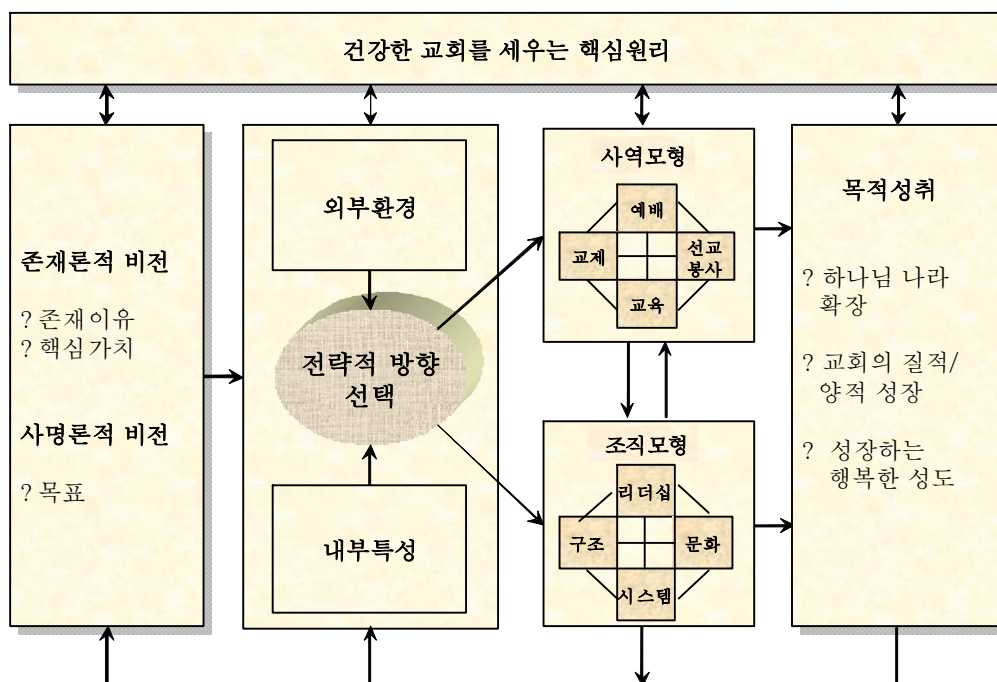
건강한 교회를 세우는 핵심원리

존재론적 비전

? 존재이유
? 핵심가치

사명론적 비전

? 목표

외부환경

전략적 방향 선택

내부특성

사역모형

예배

교제

선교 봉사

교육

조직모형

리더십

구조

문화

시스템

목적성취

? 하나님 나라 확장

? 교회의 질적/ 양적 성장

? 성장하는 행복한 성도